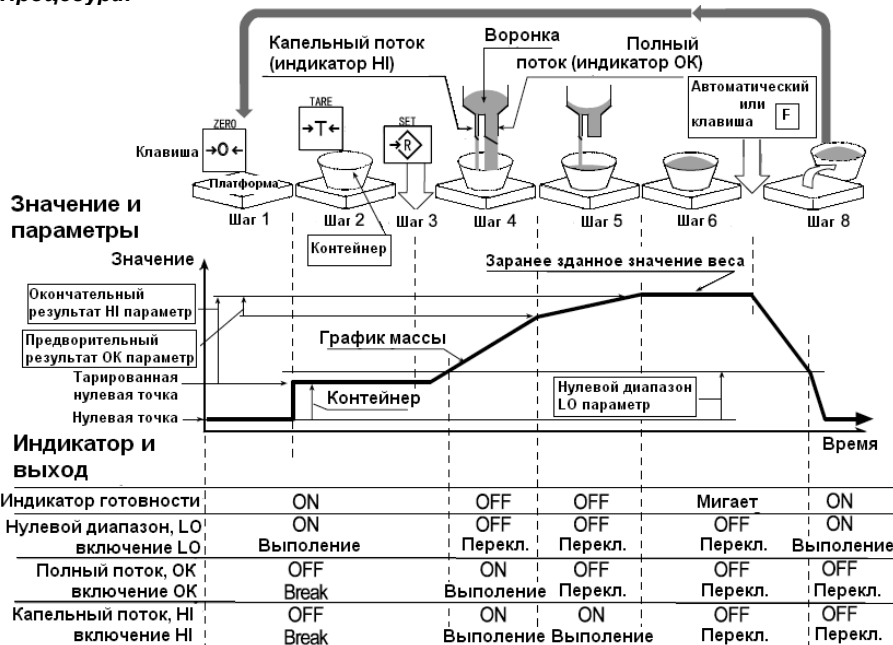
процедура:

Капельный поток (индикатор HI)

Воронка

Полный поток (индикатор OK)

Автоматический или клавиша F

ZERO
Клавиша →0←

TARE
→T←

SET
→R

Платформа

Шаг 1 Шаг 2 Шаг 3 Шаг 4 Шаг 5 Шаг 6 Шаг 8

Контейнер

Значение и параметры

Значение

Заранее зданное значение веса

Окончательный результат HI параметр

Предварительный результат OK параметр

График массы

Тарированная нулевая точка

Нулевая точка

Контейнер

Нулевой диапазон LO параметр

Индикатор и выход

Время

| | | | | | |
|---|---|---|---|---|---|
| Индикатор готовности | ON | OFF | OFF | Мигает | ON |
| Нулевой диапазон, LO включение LO | ON Выполение | OFF Перекл. | OFF Перекл. | OFF Перекл. | ON Выполение |
| Полный поток, OK включение OK | OFF Break | ON Выполение | OFF Перекл. | OFF Перекл. | OFF Перекл. |
| Капельный поток, HI включение HI | OFF Break | ON Выполение | ON Выполение | OFF Перекл. | OFF Перекл. |